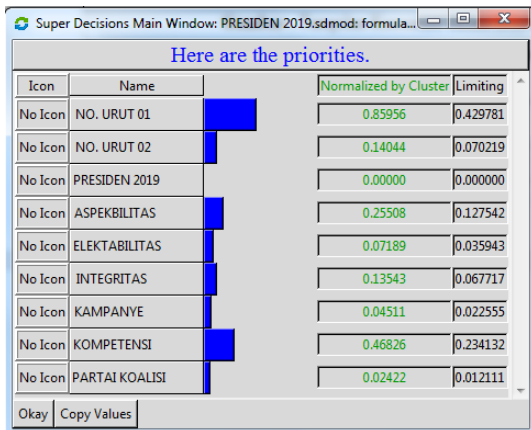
Super Decisions Main Window: PRESIDEN 2019.sdmod: formula...

Here are the priorities.

| Icon | Name | | Normalized by Cluster | Limiting |
|---|---|---|---|---|
| No Icon | NO. URUT 01 | | 0.85956 | 0.429781 |
| No Icon | NO. URUT 02 | | 0.14044 | 0.070219 |
| No Icon | PRESIDEN 2019 | | 0.00000 | 0.000000 |
| No Icon | ASPEKBILITAS | | 0.25508 | 0.127542 |
| No Icon | ELEKTABILITAS | | 0.07189 | 0.035943 |
| No Icon | INTEGRITAS | | 0.13543 | 0.067717 |
| No Icon | KAMPANYE | | 0.04511 | 0.022555 |
| No Icon | KOMPETENSI | | 0.46826 | 0.234132 |
| No Icon | PARTAI KOALISI | | 0.02422 | 0.012111 |

Okay | Copy Values